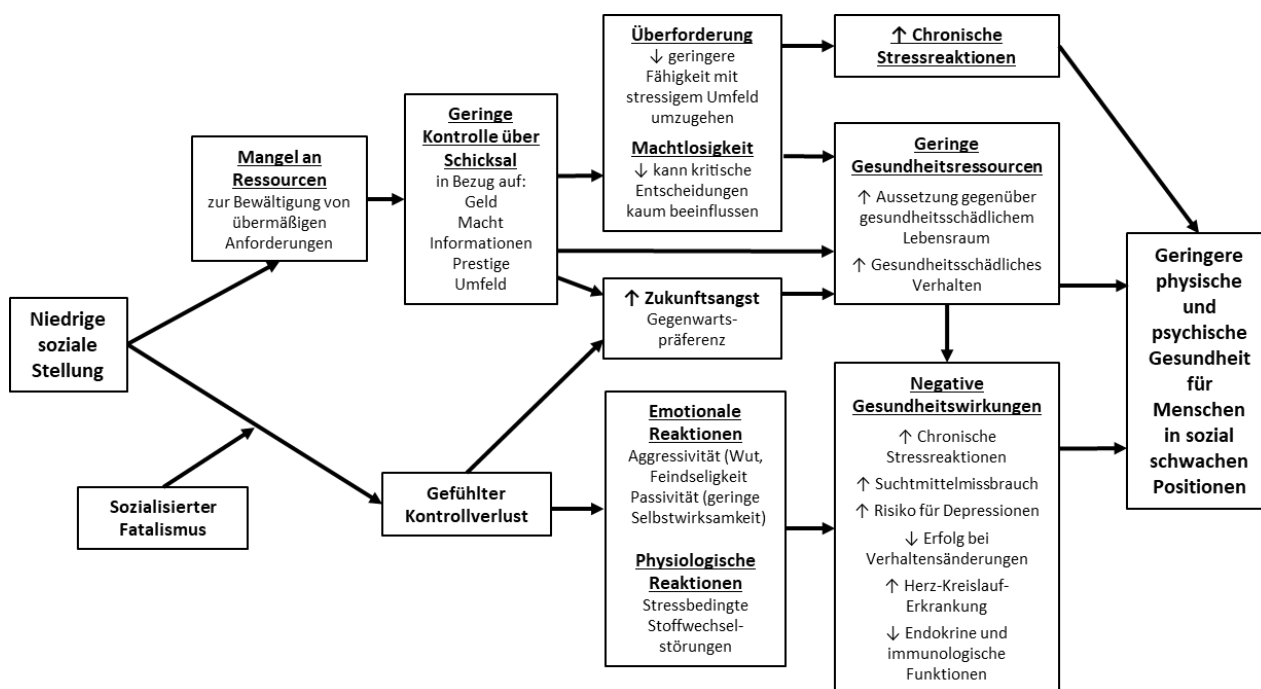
Niedrige soziale Stellung

Sozialisierter Fatalismus

Mangel an Ressourcen
zur Bewältigung von übermäßigen Anforderungen

Geringe Kontrolle über Schicksal
in Bezug auf:
Geld
Macht
Informationen
Prestige
Umfeld

Gefühlter Kontrollverlust

Überforderung
↓ geringere Fähigkeit mit stressigem Umfeld umzugehen

Machtlosigkeit
↓ kann kritische Entscheidungen kaum beeinflussen

↑ Zukunftsangst
Gegenwartspräferenz

Emotionale Reaktionen
Aggressivität (Wut, Feindseligkeit
Passivität (geringe Selbstwirksamkeit)

Physiologische Reaktionen
Stressbedingte Stoffwechselstörungen

↑ Chronische Stressreaktionen

Geringe Gesundheitsressourcen
↑ Aussetzung gegenüber gesundheitsschädlichem Lebensraum
↑ Gesundheitsschädliches Verhalten

Negative Gesundheitswirkungen
↑ Chronische Stressreaktionen
↑ Suchtmittelmissbrauch
↑ Risiko für Depressionen
↓ Erfolg bei Verhaltensänderungen
↑ Herz-Kreislauf-Erkrankung
↓ Endokrine und immunologische Funktionen

Geringere physische und psychische Gesundheit für Menschen in sozial schwachen Positionen